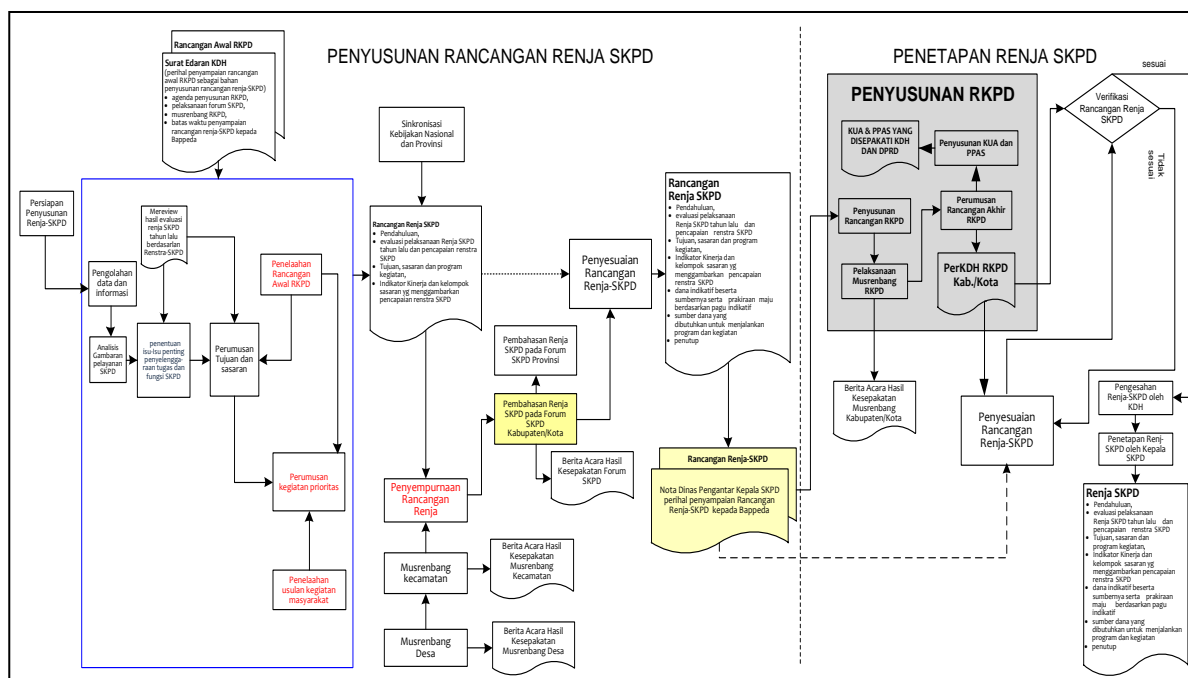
PENYUSUNAN RANCANGAN RENJA SKPD

PENETAPAN RENJA SKPD

Rancangan Awal RKPD

Surat Edaran KDH
(perihal penyampaian rancangan awal RKPD sebagai bahan penyusunan rancangan renja-SKPD)
- agenda penyusunan RKPD,
- pelaksanaan forum SKPD,
- musrenbang RKPD,
- batas waktu penyampaian rancangan renja-SKPD kepada Bappeda

Persiapan Penyusunan Renja-SKPD

Mereview hasil evaluasi renja SKPD tahun lalu berdasarkan Renstra-SKPD

Pengolahan data dan informasi

Penelaahan Rancangan Awal RKPD

Analisis Gambaran pelayanan SKPD

penentuan isu-isu penting penyelenggaraan tugas dan fungsi SKPD

Perumusan Tujuan dan sasaran

Perumusan kegiatan prioritas

Penelaahan usulan kegiatan masyarakat

Sinkronisasi Kebijakan Nasional dan Provinsi

Rancangan Renja SKPD
- Pendahuluan,
- evaluasi pelaksanaan Renja SKPD tahun lalu dan pencapaian renstra SKPD
- Tujuan, sasaran dan program kegiatan,
- Indikator Kinerja dan kelompok sasaran yg menggambarkan pencapaian renstra SKPD

Penyesuaian Rancangan Renja-SKPD

Pembahasan Renja SKPD pada Forum SKPD Provinsi

Pembahasan Renja SKPD pada Forum SKPD Kabupaten/Kota

Berita Acara Hasil Kesepakatan Forum SKPD

Penyempurnaan Rancangan Renja

Musrenbang kecamatan

Berita Acara Hasil Kesepakatan Musrenbang Kecamatan

Musrenbang Desa

Berita Acara Hasil Kesepakatan Musrenbang Desa

Rancangan Renja SKPD
- Pendahuluan,
- evaluasi pelaksanaan Renja SKPD tahun lalu dan pencapaian renstra SKPD
- Tujuan, sasaran dan program kegiatan,
- Indikator Kinerja dan kelompok sasaran yg menggambarkan pencapaian renstra SKPD
- dana indikatif beserta sumbernya serta prakiraan maju berdasarkan pagu indikatif
- sumber dana yang dibutuhkan untuk menjalankan program dan kegiatan
- penutup

Rancangan Renja-SKPD

Nota Dinas Pengantar Kepala SKPD perihal penyampaian Rancangan Renja-SKPD kepada Bappeda

PENYUSUNAN RKPD

KUA & PPAS YANG DISEPAKATI KDH DAN DPRD

Penyusunan KUA dan PPAS

Penyusunan Rancangan RKPD

Perumusan Rancangan Akhir RKPD

Pelaksanaan Musrenbang RKPD

PerKDH RKPD Kab./Kota

Berita Acara Hasil Kesepakatan Musrenbang Kabupaten/Kota

sesuai

Verifikasi Rancangan Renja SKPD

Tidak sesuai

Pengesahan Renja-SKPD oleh KDH

Penyesuaian Rancangan Renja-SKPD

Penetapan Renj-SKPD oleh Kepala SKPD

Renja SKPD
- Pendahuluan,
- evaluasi pelaksanaan Renja SKPD tahun lalu dan pencapaian renstra SKPD
- Tujuan, sasaran dan program kegiatan,
- Indikator Kinerja dan kelompok sasaran yg menggambarkan pencapaian renstra SKPD
- dana indikatif beserta sumbernya serta prakiraan maju berdasarkan pagu indikatif
- sumber dana yang dibutuhkan untuk menjalankan program dan kegiatan
- penutup